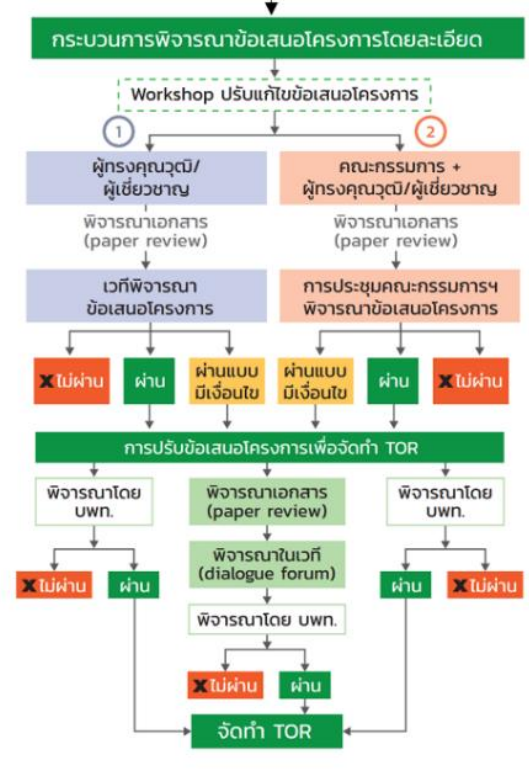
กระบวนการพิจารณาข้อเสนอโครงการโดยละเอียด

Workshop ปรับแก้ไขข้อเสนอโครงการ

1

ผู้ทรงคุณวุฒิ/ผู้เชี่ยวชาญ

พิจารณาเอกสาร (paper review)

เวทีพิจารณาข้อเสนอโครงการ

ไม่ผ่าน

ผ่าน

ผ่านแบบมีเงื่อนไข

2

คณะกรรมการ + ผู้ทรงคุณวุฒิ/ผู้เชี่ยวชาญ

พิจารณาเอกสาร (paper review)

การประชุมคณะกรรมการฯ พิจารณาข้อเสนอโครงการ

ผ่านแบบมีเงื่อนไข

ผ่าน

ไม่ผ่าน

การปรับข้อเสนอโครงการเพื่อจัดทำ TOR

พิจารณาโดย บพท.

ไม่ผ่าน

ผ่าน

พิจารณาเอกสาร (paper review)

พิจารณาในเวที (dialogue forum)

พิจารณาโดย บพท.

ไม่ผ่าน

ผ่าน

พิจารณาโดย บพท.

ผ่าน

ไม่ผ่าน

จัดทำ TOR